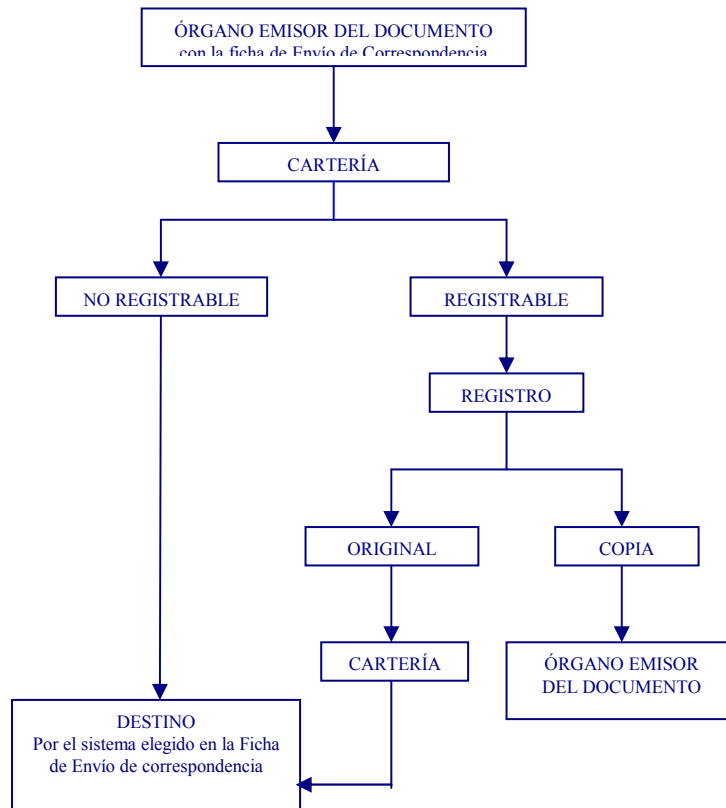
ÓRGANO EMISOR DEL DOCUMENTO
con la ficha de Envío de Correspondencia

CARTERÍA

NO REGISTRABLE

REGISTRABLE

REGISTRO

ORIGINAL

COPIA

CARTERÍA

ÓRGANO EMISOR DEL DOCUMENTO

DESTINO
Por el sistema elegido en la Ficha de Envío de correspondencia